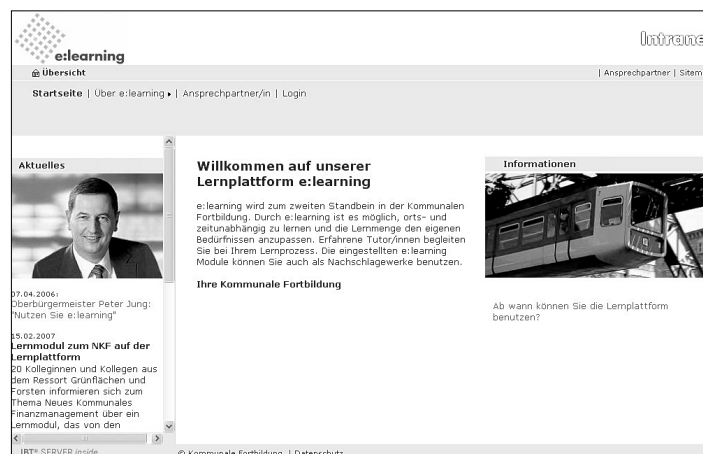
e:learning

Intrane

Übersicht

| Ansprechpartner | Sitem

Startseite | Über e:learning ▸ | Ansprechpartner/in | Login

Aktuelles

07.04.2006:
Oberbürgermeister Peter Jung: "Nutzen Sie e:learning"

15.02.2007
Lernmodul zum NKF auf der Lernplattform
20 Kolleginnen und Kollegen aus dem Ressort Grünflächen und Forsten informieren sich zum Thema Neues Kommunales Finanzmanagement über ein Lernmodul, das von den

Willkommen auf unserer Lernplattform e:learning

e:learning wird zum zweiten Standbein in der Kommunalen Fortbildung. Durch e:learning ist es möglich, orts- und zeitunabhängig zu lernen und die Lernmenge den eigenen Bedürfnissen anzupassen. Erfahrene Tutor/innen begleiten Sie bei Ihrem Lernprozess. Die eingestellten e:learning Module können Sie auch als Nachschlagewerke benutzen.

Ihre Kommunale Fortbildung

Informationen

Ab wann können Sie die Lernplattform benutzen?

IBT® SERVER inside

© Kommunale Fortbildung | Datenschutz